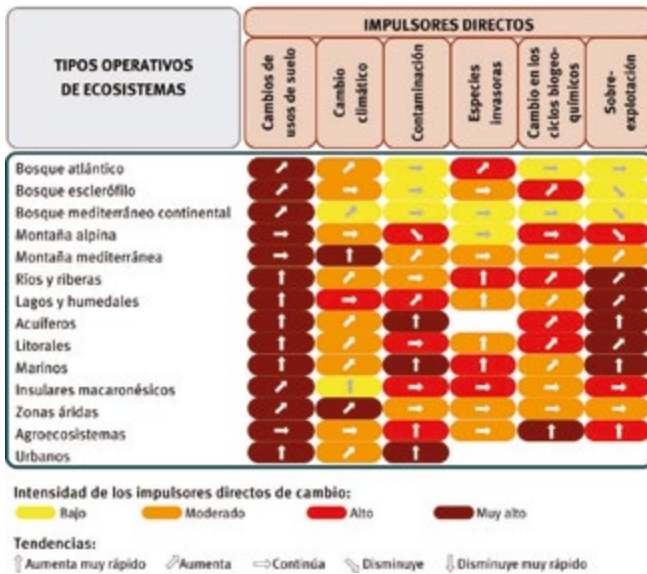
| TIPOS OPERATIVOS DE ECOSISTEMAS | Cambios de usos de suelo | Cambio climático | Contaminación | Especies invasoras | Cambio en los ciclos biogeoquímicos | Sobreexplotación |
|---|---|---|---|---|---|---|
| Bosque atlántico | | | | | | |
| Bosque esclerófilo | | | | | | |
| Bosque mediterráneo continental | | | | | | |
| Montaña alpina | | | | | | |
| Montaña mediterránea | | | | | | |
| Ríos y riberas | | | | | | |
| Lagos y humedales | | | | | | |
| Acuíferos | | | | | | |
| Litorales | | | | | | |
| Marinos | | | | | | |
| Insulares macaronésicos | | | | | | |
| Zonas áridas | | | | | | |
| Agroecosistemas | | | | | | |
| Urbanos | | | | | | |

IMPULSORES DIRECTOS

Intensidad de los impulsores directos de cambio:
Bajo Moderado Alto Muy alto

Tendencias:
Aumenta muy rápido Aumenta Continúa Disminuye Disminuye muy rápido